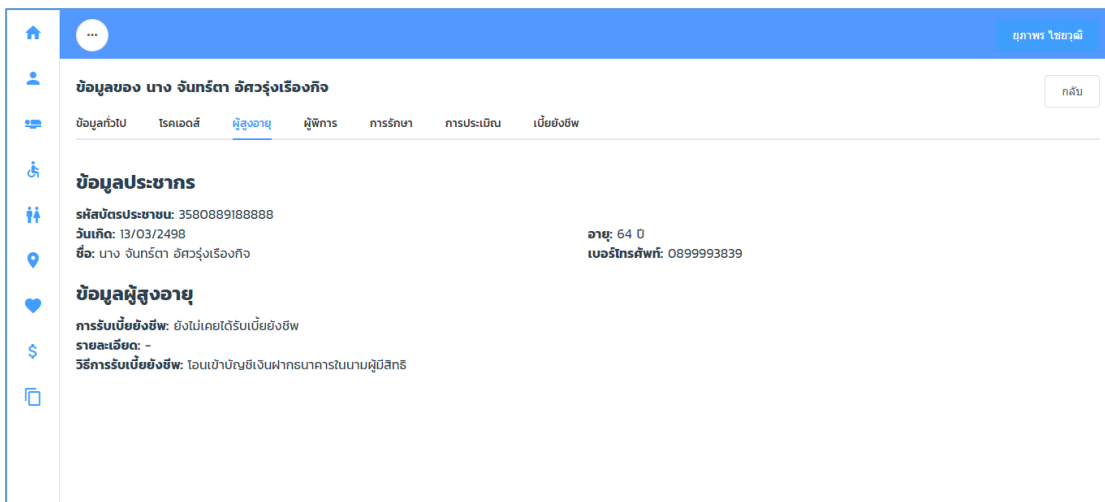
···

ยุภาพร ไชยวุฒิ

ข้อมูลของ นาง จันทร์ตา อัศวรุ่งเรืองกิจ

กลับ

ข้อมูลทั่วไป โรคเอดส์ ผู้สูงอายุ ผู้พิการ การรักษา การประเมิน เบี้ยยังชีพ

ข้อมูลประชากร

รหัสบัตรประชาชน: 3580889188888
วันเกิด: 13/03/2498
ชื่อ: นาง จันทร์ตา อัศวรุ่งเรืองกิจ

อายุ: 64 ปี
เบอร์โทรศัพท์: 0899993839

ข้อมูลผู้สูงอายุ

การรับเบี้ยยังชีพ: ยังไม่เคยได้รับเบี้ยยังชีพ
รายละเอียด: -
วิธีการรับเบี้ยยังชีพ: โอนเข้าบัญชีเงินฝากธนาคารในนามผู้มีสิทธิ